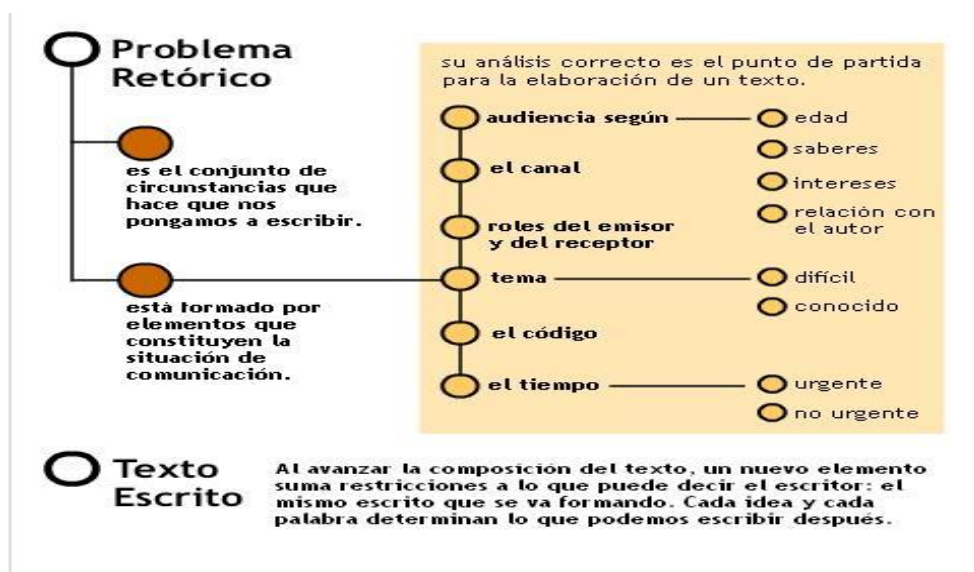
Problema Retórico

es el conjunto de circunstancias que hace que nos pongamos a escribir.

está formado por elementos que constituyen la situación de comunicación.

su análisis correcto es el punto de partida para la elaboración de un texto.

audiencia según

edad

saberes

intereses

relación con el autor

el canal

roles del emisor y del receptor

tema

difícil

conocido

el código

el tiempo

urgente

no urgente

Texto Escrito

Al avanzar la composición del texto, un nuevo elemento suma restricciones a lo que puede decir el escritor: el mismo escrito que se va formando. Cada idea y cada palabra determinan lo que podemos escribir después.